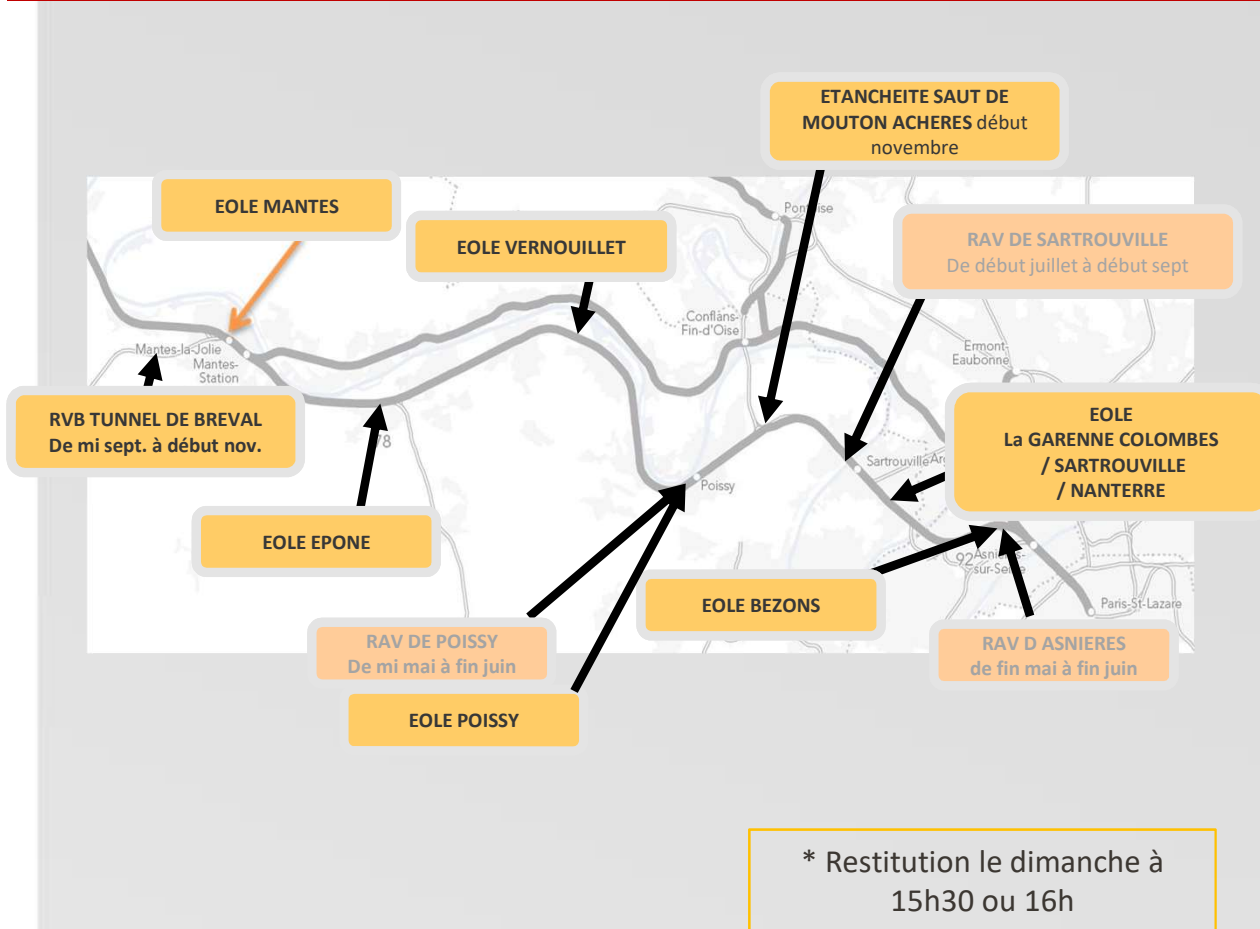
ETANCHEITE SAUT DE MOUTON ACHERES début novembre

EOLE MANTES

EOLE VERNOUILLET

RAV DE SARTROUVILLE
De début juillet à début sept

Pontoise

Conflans-Fin-d'Oise

Ermont-Eaubonne

Mantes-la-Jolie

Mantes-Station

RVB TUNNEL DE BREVAL
De mi sept. à début nov.

78

EOLE
La GARENNE COLOMBES
/ SARTROUVILLE
/ NANTERRE

Poissy

Sartrouville

EOLE EPONE

92

Asnières-sur-Seine

EOLE BEZONS

Paris-St-Lazare

RAV DE POISSY
De mi mai à fin juin

RAV D ASNIERES
de fin mai à fin juin

EOLE POISSY

* Restitution le dimanche à 15h30 ou 16h